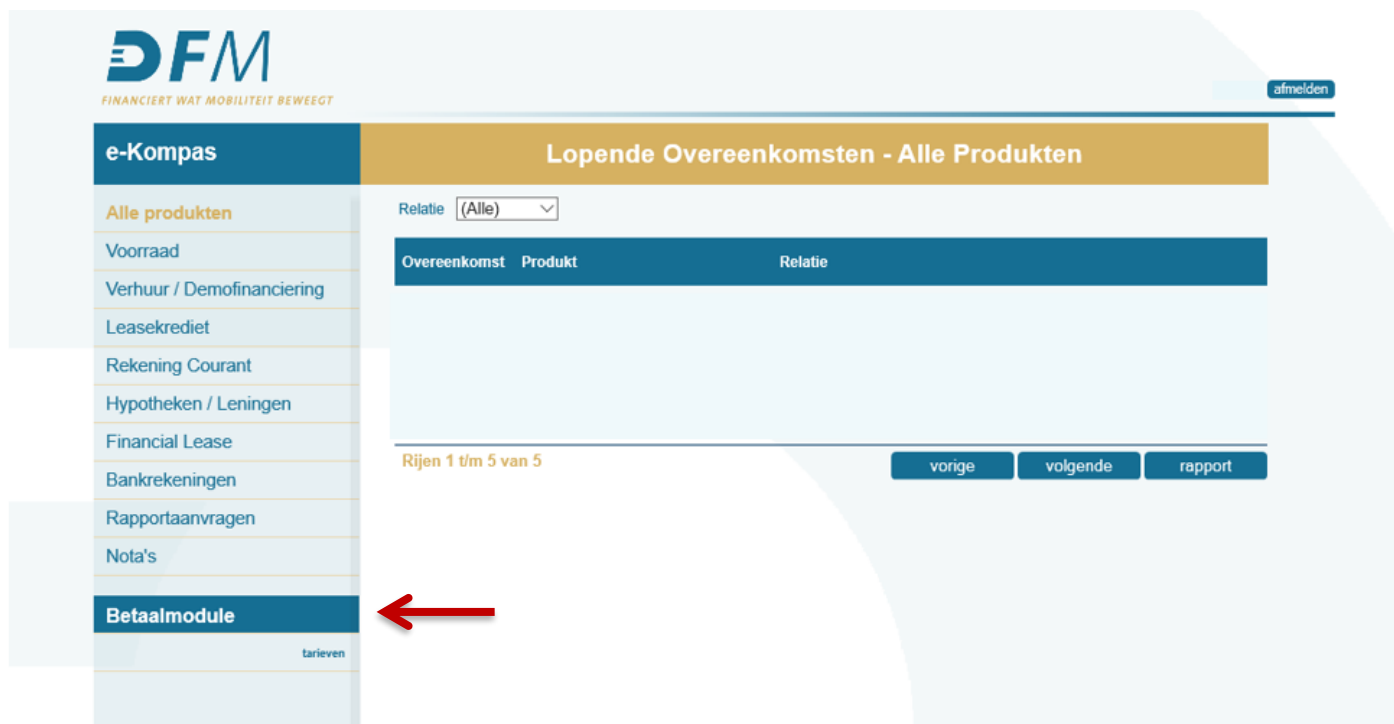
DFM
FINANCIERT WAT MOBILITEIT BEWEEGT

afmelden

e-Kompas

Lopende Overeenkomsten - Alle Produkten

Alle produkten
Voorraad
Verhuur / Demofinanciering
Leasekrediet
Rekening Courant
Hypotheken / Leningen
Financial Lease
Bankrekeningen
Rapportaanvragen
Nota's

Betaalmodule

tarieven

Relatie (Alle)

| Overeenkomst | Produkt | Relatie |
|---|---|---|

Rijen 1 t/m 5 van 5

vorige volgende rapport